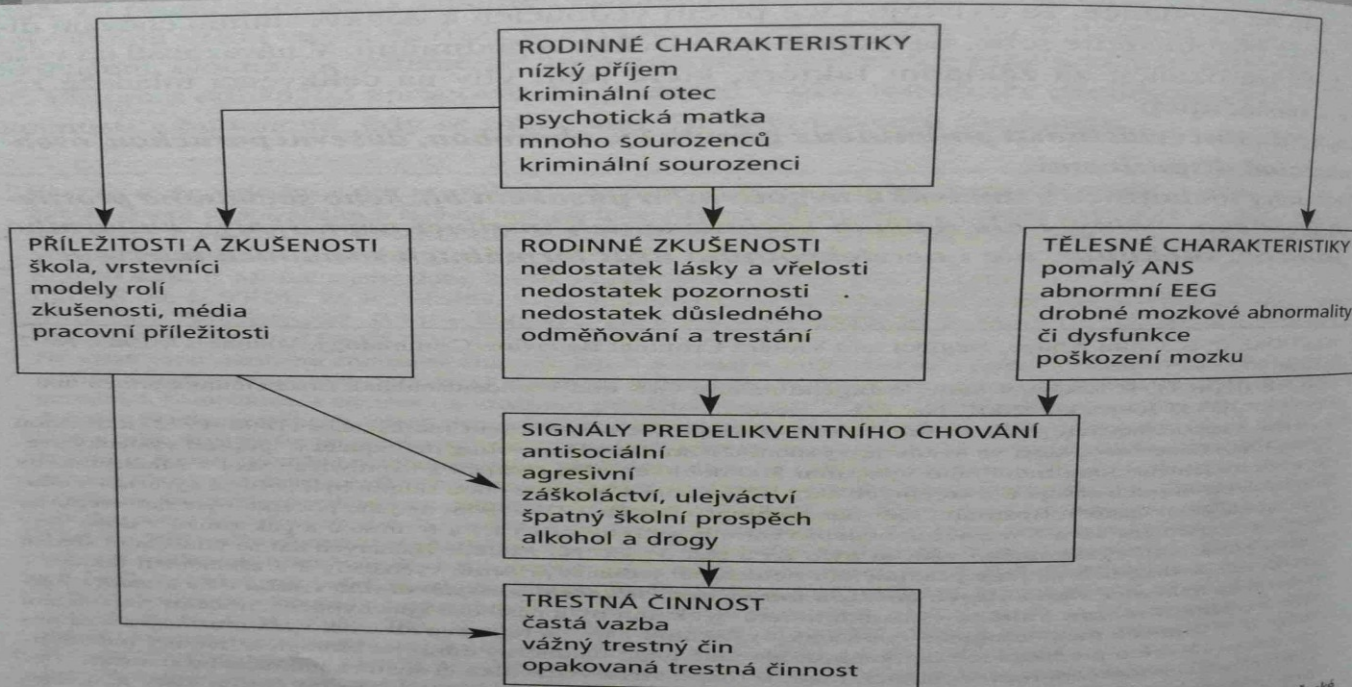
RODINNÉ CHARAKTERISTIKY
nízký příjem
kriminální otec
psychotická matka
mnoho sourozenců
kriminální sourozenci

PŘÍLEŽITOSTI A ZKUŠENOSTI
škola, vrstevníci
modely rolí
zkušenosti, média
pracovní příležitosti

RODINNÉ ZKUŠENOSTI
nedostatek lásky a vřelosti
nedostatek pozornosti
nedostatek důsledného odměňování a trestání

TĚLESNÉ CHARAKTERISTIKY
pomalý ANS
abnormní EEG
drobné mozkové abnormality či dysfunkce
poškození mozku

SIGNÁLY PREDELIKVENTNÍHO CHOVÁNÍ
antisociální
agresivní
záškoláctví, ulejváctví
špatný školní prospěch
alkohol a drogy

TRESTNÁ ČINNOST
častá vazba
vážný trestný čin
opakovaná trestná činnost